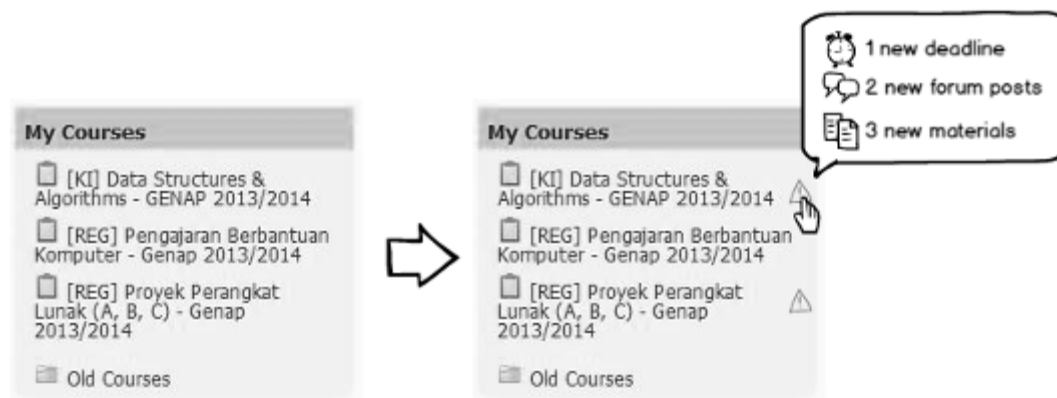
My Courses

[KI] Data Structures & Algorithms - GENAP 2013/2014

[REG] Pengajaran Berbantuan Komputer - Genap 2013/2014

[REG] Proyek Perangkat Lunak (A, B, C) - Genap 2013/2014

Old Courses

My Courses

[KI] Data Structures & Algorithms - GENAP 2013/2014

[REG] Pengajaran Berbantuan Komputer - Genap 2013/2014

[REG] Proyek Perangkat Lunak (A, B, C) - Genap 2013/2014

Old Courses

1 new deadline
2 new forum posts
3 new materials